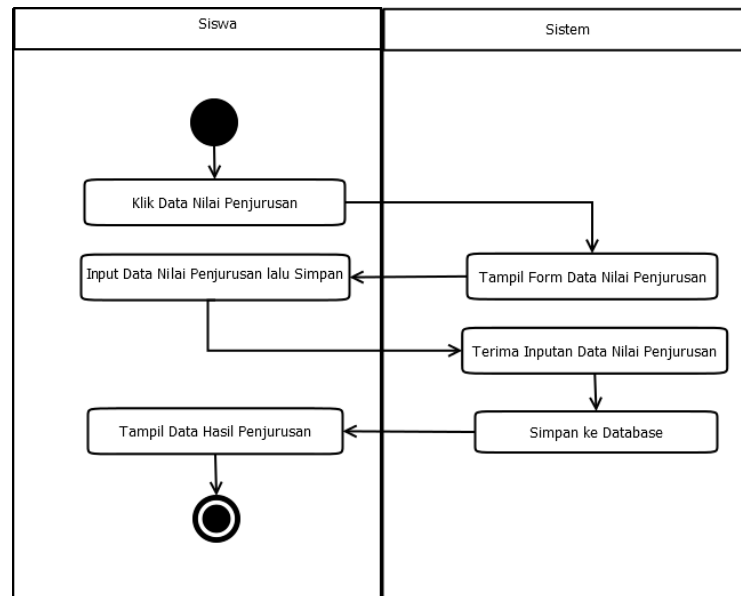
Siswa

Sistem

Klik Data Nilai Penjurusan

Tampil Form Data Nilai Penjurusan

Input Data Nilai Penjurusan lalu Simpan

Terima Inputan Data Nilai Penjurusan

Simpan ke Database

Tampil Data Hasil Penjurusan